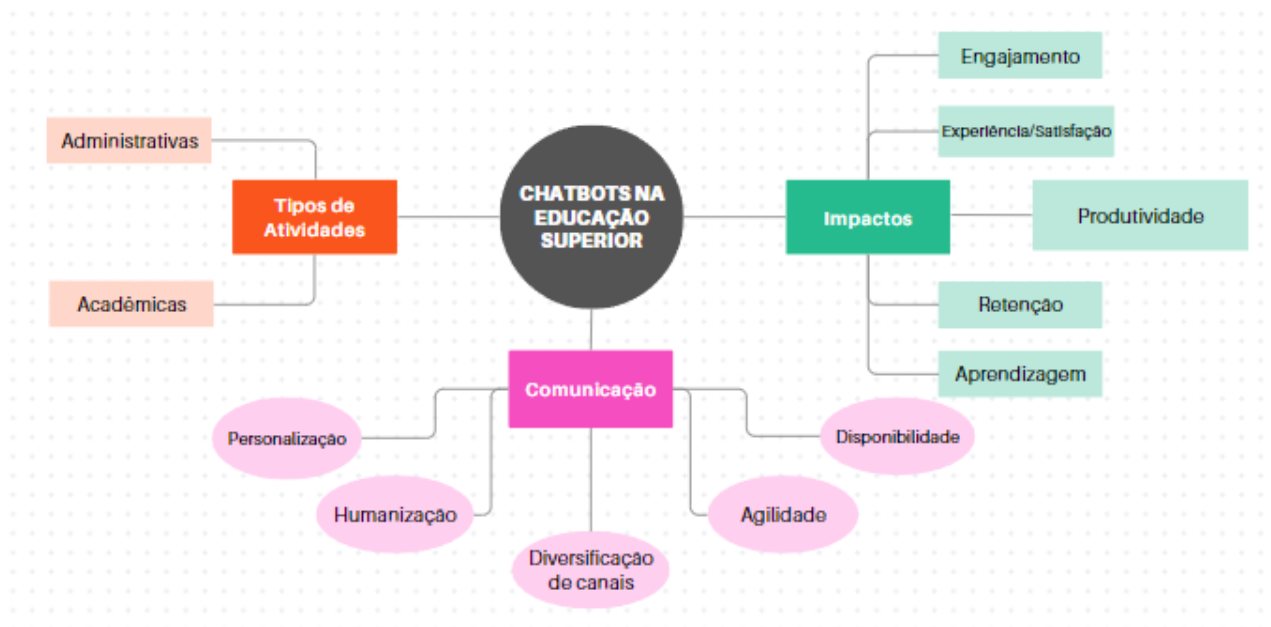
CHATBOTS NA EDUCAÇÃO SUPERIOR

Tipos de Atividades

Administrativas

Acadêmicas

Impactos

Engajamento

Experiência/Satisfação

Produtividade

Retenção

Aprendizagem

Comunicação

Personalização

Humanização

Diversificação de canais

Agilidade

Disponibilidade